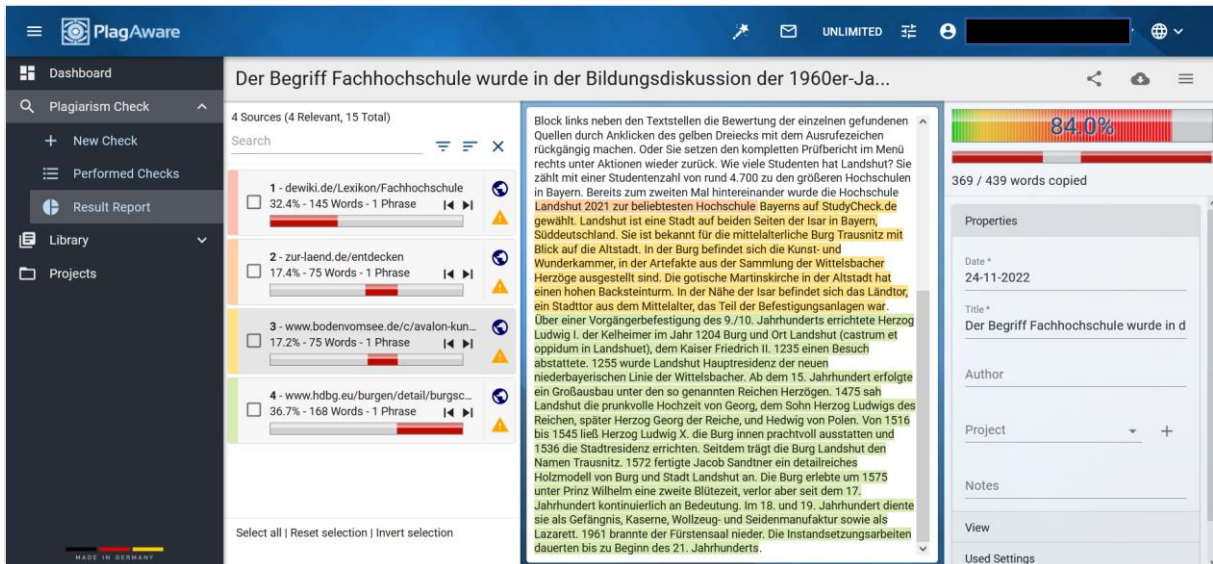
PlagAware

UNLIMITED

Dashboard
Plagiarism Check
New Check
Performed Checks
Result Report
Library
Projects

MADE IN GERMANY

Der Begriff Fachhochschule wurde in der Bildungsdiskussion der 1960er-Ja...

4 Sources (4 Relevant, 15 Total)
Search

1 - dewiki.de/Lexikon/Fachhochschule
32.4% - 145 Words - 1 Phrase

2 - zur-laend.de/entdecken
17.4% - 75 Words - 1 Phrase

3 - www.bodenvomsee.de/c/avalon-kun...
17.2% - 75 Words - 1 Phrase

4 - www.hdbg.eu/burgen/detail/burgsc...
36.7% - 168 Words - 1 Phrase

Select all | Reset selection | Invert selection

Block links neben den Textstellen die Bewertung der einzelnen gefundenen Quellen durch Anklicken des gelben Dreiecks mit dem Ausrufezeichen rückgängig machen. Oder Sie setzen den kompletten Prüfbericht im Menü rechts unter Aktionen wieder zurück. Wie viele Studenten hat Landshut? Sie zählt mit einer Studentenzahl von rund 4.700 zu den größeren Hochschulen in Bayern. Bereits zum zweiten Mal hintereinander wurde die Hochschule Landshut 2021 zur beliebtesten Hochschule Bayerns auf StudyCheck.de gewählt. Landshut ist eine Stadt auf beiden Seiten der Isar in Bayern, Süddeutschland. Sie ist bekannt für die mittelalterliche Burg Trausnitz mit Blick auf die Altstadt. In der Burg befindet sich die Kunst- und Wunderkammer, in der Artefakte aus der Sammlung der Wittelsbacher Herzöge ausgestellt sind. Die gotische Martinskirche in der Altstadt hat einen hohen Backsteinturm. In der Nähe der Isar befindet sich das Ländtor, ein Stadttor aus dem Mittelalter, das Teil der Befestigungsanlagen war. Über einer Vorgängerbefestigung des 9./10. Jahrhunderts errichtete Herzog Ludwig I. der Kelheimer im Jahr 1204 Burg und Ort Landshut (castrum et oppidum in Landshuet), dem Kaiser Friedrich II. 1235 einen Besuch abstattete. 1255 wurde Landshut Hauptresidenz der neuen niederbayerischen Linie der Wittelsbacher. Ab dem 15. Jahrhundert erfolgte ein Großausbau unter den so genannten Reichen Herzögen. 1475 sah Landshut die prunkvolle Hochzeit von Georg, dem Sohn Herzog Ludwigs des Reichen, später Herzog Georg der Reiche, und Hedwig von Polen. Von 1516 bis 1545 ließ Herzog Ludwig X. die Burg innen prachtvoll ausstatten und 1536 die Stadtresidenz errichten. Seitdem trägt die Burg Landshut den Namen Trausnitz. 1572 fertigte Jacob Sandtner ein detailreiches Holzmodell von Burg und Stadt Landshut an. Die Burg erlebte um 1575 unter Prinz Wilhelm eine zweite Blütezeit, verlor aber seit dem 17. Jahrhundert kontinuierlich an Bedeutung. Im 18. und 19. Jahrhundert diente sie als Gefängnis, Kaserne, Wollzeug- und Seidenmanufaktur sowie als Lazarett. 1961 brannte der Fürstensaal nieder. Die Instandsetzungsarbeiten dauerten bis zu Beginn des 21. Jahrhunderts.

84.0%
369 / 439 words copied

Properties
Date *
24-11-2022
Title *
Der Begriff Fachhochschule wurde in d
Author
Project
Notes
View
Used Settings